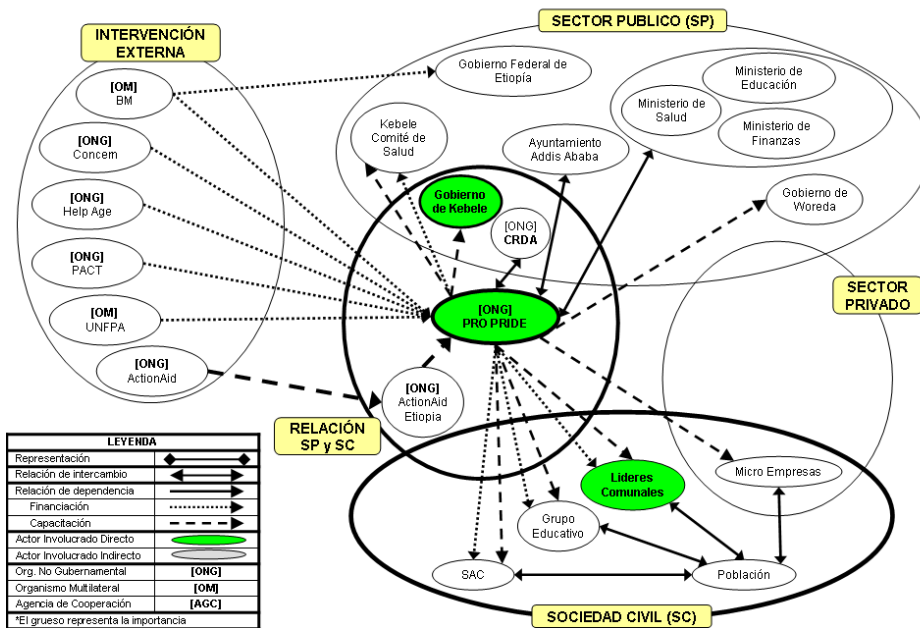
INTERVENCIÓN EXTERNA

[OM]
BM

[ONG]
Concem

[ONG]
Help Age

[ONG]
PACT

[OM]
UNFPA

[ONG]
ActionAid

SECTOR PUBLICO (SP)

Gobierno Federal de Etiopía

Ministerio de Educación

Ministerio de Salud

Ministerio de Finanzas

Kebele Comité de Salud

Ayuntamiento Addis Ababa

Gobierno de Kebele

[ONG]
CRDA

Gobierno de Woreda

SECTOR PRIVADO

[ONG]
PRO PRIDE

[ONG]
ActionAid Etiopia

RELACIÓN SP y SC

Lideres Comunales

Micro Empresas

Grupo Educativo

SAC

Población

SOCIEDAD CIVIL (SC)

| LEYENDA | |
|---|---|
| Representación | |
| Relación de intercambio | |
| Relación de dependencia | |
| Financiación | |
| Capacitación | |
| Actor Involucrado Directo | |
| Actor Involucrado Indirecto | |
| Org. No Gubernamental | [ONG] |
| Organismo Multilateral | [OM] |
| Agencia de Cooperación | [AGC] |
| *El grueso representa la importancia | |